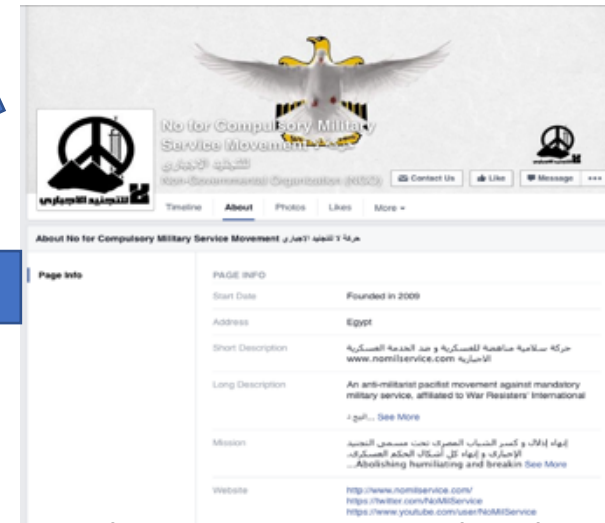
No for Compulsory Military Service Movement حركة

للتجنيد الاجباري

Non-Governmental Organization (NGO)

لا للتجنيد الاجباري

Contact Us | Like | Message | ...

Timeline | About | Photos | Likes | More

About No for Compulsory Military Service Movement حركة لا للتجنيد الاجباري

Page Info

PAGE INFO

Start Date | Founded in 2009

Address | Egypt

Short Description | حركة سلامية مناهضة للعسكرية و ضد الخدمة العسكرية الاجبارية www.nomilservice.com

Long Description | An anti-militarist pacifist movement against mandatory military service, affiliated to War Resisters' International

إلخ ... See More

Mission | إنهاء إذلال و كسر الشباب المصري تحت مسمى التجنيد الإجباري و إنهاء كل أشكال الحكم العسكري. ...Abolishing humiliating and breakin See More

Website | http://www.nomilservice.com/ https://twitter.com/NoMilService https://www.youtube.com/user/NoMilService